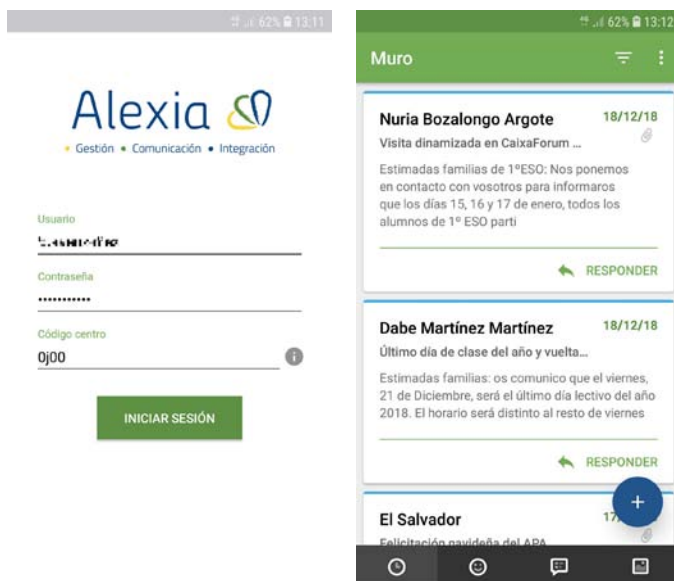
62% 13:11

Alexia

• Gestión • Comunicación • Integración

Usuario
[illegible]

Contraseña
••••••••••

Código centro
0j00

INICIAR SESIÓN

62% 13:12

Muro

Nuria Bozalongo Argote 18/12/18
Visita dinamizada en CaixaForum ...
Estimadas familias de 1ºESO: Nos ponemos en contacto con vosotros para informaros que los días 15, 16 y 17 de enero, todos los alumnos de 1º ESO parti

RESPONDER

Dabe Martínez Martínez 18/12/18
Último día de clase del año y vuelta...
Estimadas familias: os comunico que el viernes, 21 de Diciembre, será el último día lectivo del año 2018. El horario será distinto al resto de viernes

RESPONDER

El Salvador 17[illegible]
Felicitación navideña del APA

+